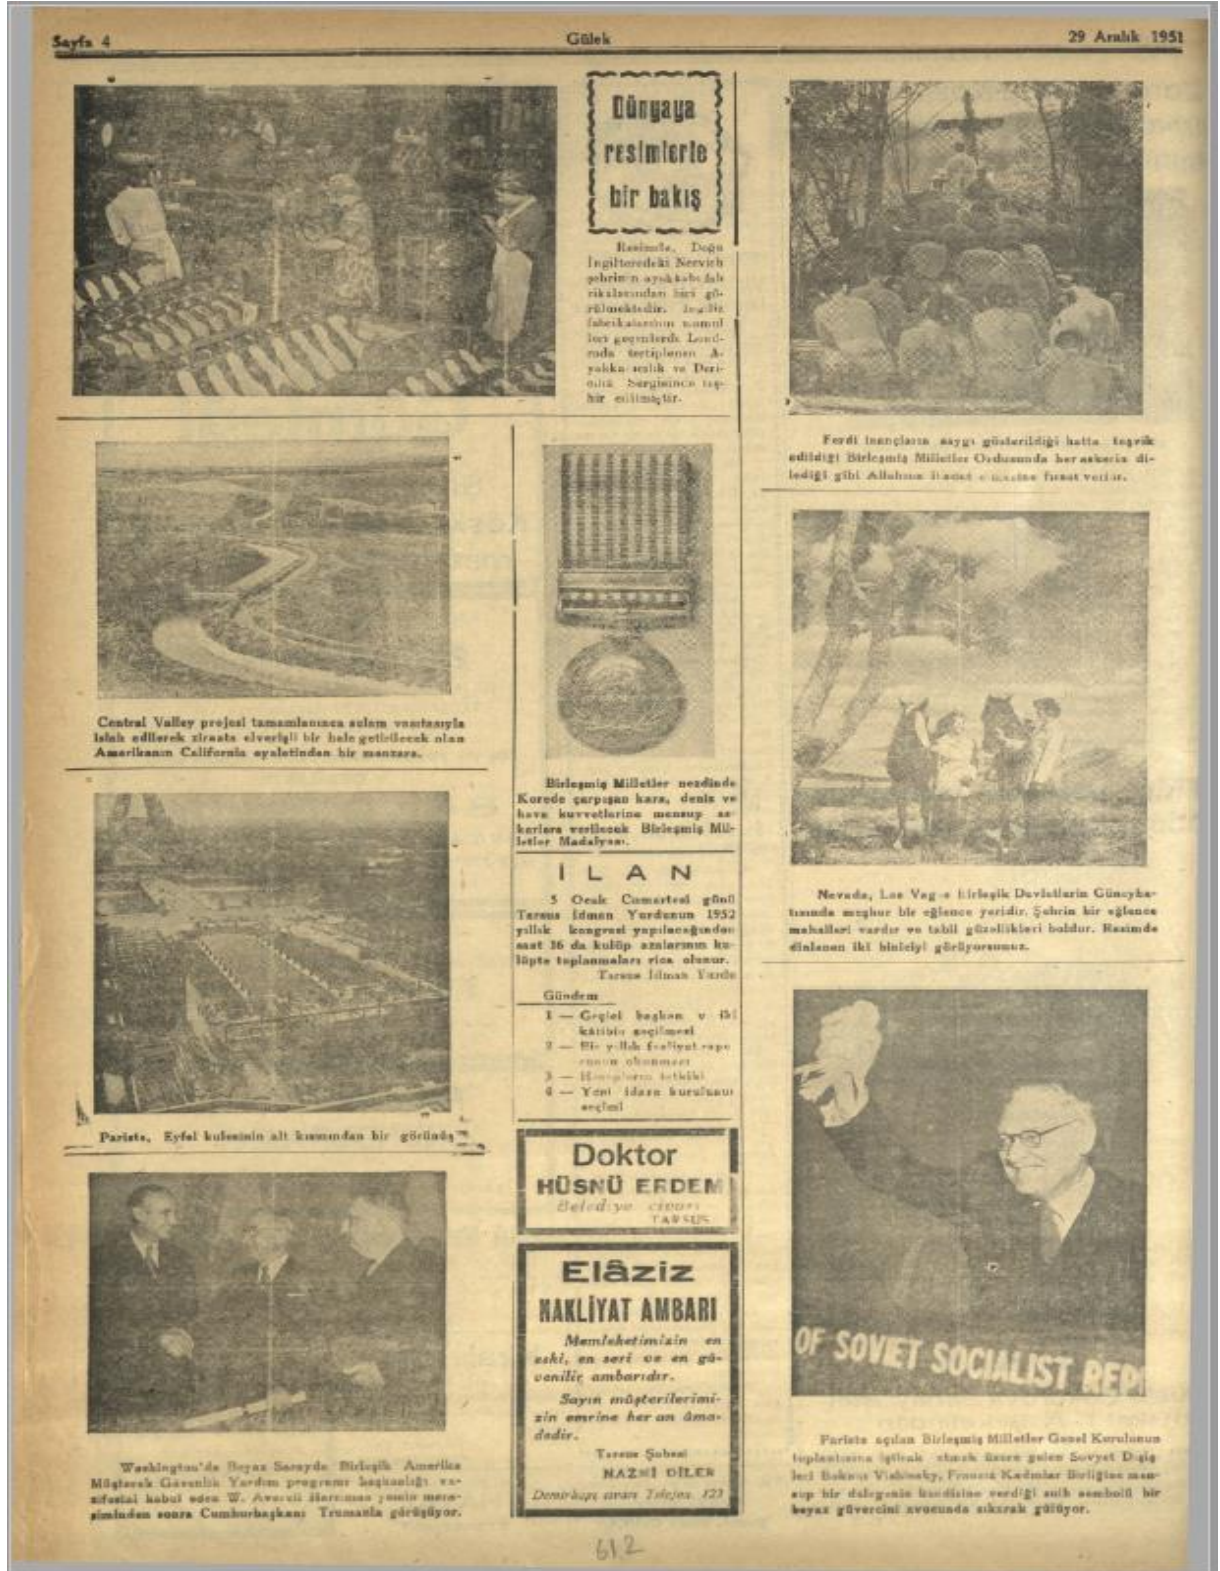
Sayfa 4 Gülek 29 Aralık 1951

Dünyaya resimlerle bir bakış

Resimde, Doğu İngilteredeki Nerviçh şehrinin ayakkabı fabrikalarından biri görülmektedir. İngiliz fabrikalarının numuneleri geçenlerde Londrada tertiplenen Ayakkabıcılık ve Deri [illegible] Sergisince teşhir edilmiştir.

Ferdi inançlara saygı gösterildiği hatta teşvik edildiği Birleşmiş Milletler Ordusunda her askerin dilediği gibi Allahına ibadet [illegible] fırsat verilir.

Central Valley projesi tamamlanınca sulam vasıtasıyla ıslah edilerek ziraata elverişli bir hale getirilecek olan Amerikanın California eyaletinden bir manzara.

Birleşmiş Milletler nezdinde Korede çarpışan kara, deniz ve hava kuvvetlerine mensup askerlere verilecek Birleşmiş Milletler Madalyası.

Nevada, Las Vegas birleşik Devletlerin Güneybatısında meşhur bir eğlence yeridir. Şehrin bir eğlence mahalleri vardır ve tabii güzellikleri boldur. Resimde dinlenen iki biniciyi görüyorsunuz.

İLAN

5 Ocak Cumartesi günü Tarsus İdman Yurdunun 1952 yıllık kongresi yapılacağından saat 16 da kulüp azalarının kulüpte toplanmaları rica olunur.
Tarsus İdman Yurdu

Gündem
1 — Geçici başkan ve iki kâtibin seçilmesi
2 — Bir yıllık faaliyet raporunun okunması
3 — Hesapların tetkiki
4 — Yeni idare kurulunun seçimi

Parisde, Eyfel kulesinin alt kısmından bir görünüş

Doktor
HÜSNÜ ERDEM
Belediye civarı
TARSUS

Elâziz
NAKLİYAT AMBARI
Memleketimizin en eski, en seri ve en güvenilir ambarıdır.
Sayın müşterilerimizin emrine her an âmadedir.
Tarsus Şubesi
NAZMİ DİLER
Demirkapı civarı Telefon 123

Washington'da Beyaz Sarayda Birleşik Amerika Müşterek Güvenlik Yardım programı başkanlığı vazifesini kabul eden W. Averell Harriman yemin merasiminden sonra Cumhurbaşkanı Trumanla görüşüyor.

OF SOVIET SOCIALIST REP

Pariste açılan Birleşmiş Milletler Genel Kurulunun toplantısına iştirak etmek üzere gelen Sovyet Dışişleri Bakanı Vishinsky, Fransız Kadınlar Birliğine mensup bir delegenin kendisine verdiği sulh sembolü bir beyaz güvercini avucunda sıkarak gülüyor.

612